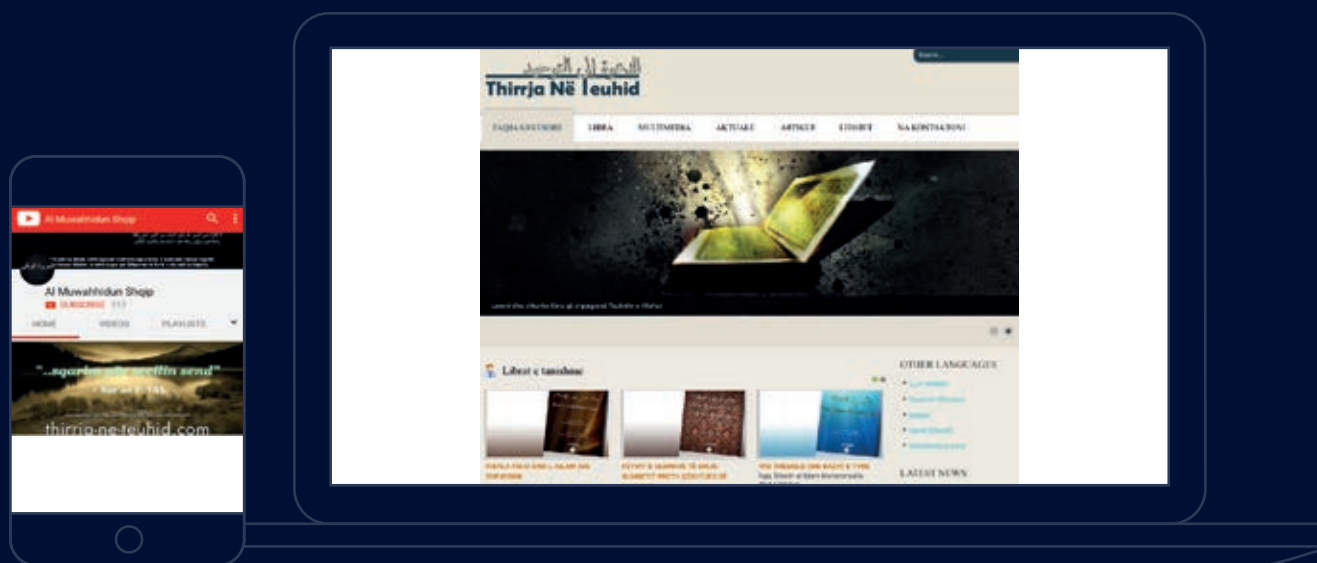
Al Muwahhidun Shqip

Al Muwahhidun Shqip

SUBSCRIBE

HOME

VIDEOS

PLAYLISTS

thirrja-ne-teuhid.com

Search...

الدعوة إلى التوحيد

Thirrja Në Teuhid

FAQJA KRYESORE

LIBRA

MULTIMEDIA

AKTUALE

ARTIKUJ

LIDHJET

NA KONTAKTONI

Librat e tanishme

OTHER LANGUAGES

LATEST NEWS